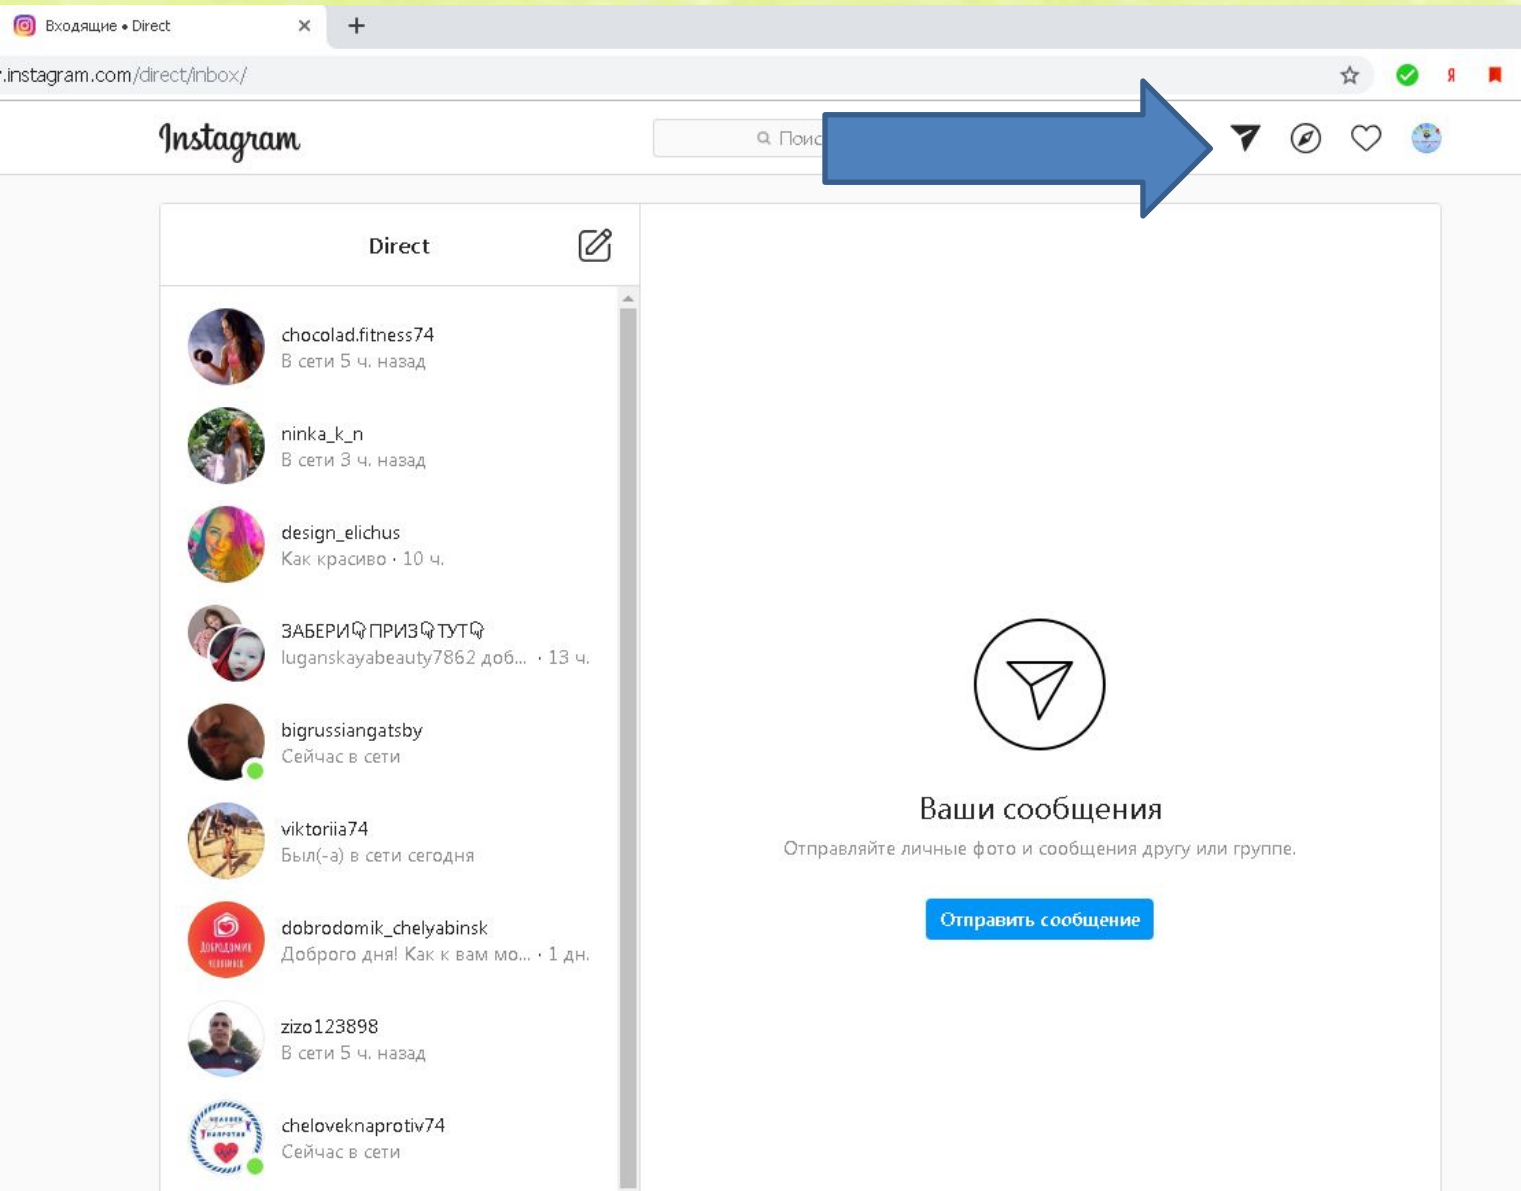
Входящие • Direct

.instagram.com/direct/inbox/

Я

Instagram

Поис

Direct

chocolad.fitness74
В сети 5 ч. назад

ninka_k_n
В сети 3 ч. назад

design_elichus
Как красиво · 10 ч.

ЗАБЕРИ👇ПРИЗ👇ТУТ👇
luganskayabeauty7862 доб... · 13 ч.

bigrussiangatsby
Сейчас в сети

viktoriia74
Был(-а) в сети сегодня

dobrodomik_chelyabinsk
Доброго дня! Как к вам мо... · 1 дн.

zizo123898
В сети 5 ч. назад

cheloveknaprotiv74
Сейчас в сети

Ваши сообщения

Отправляйте личные фото и сообщения другу или группе.

Отправить сообщение